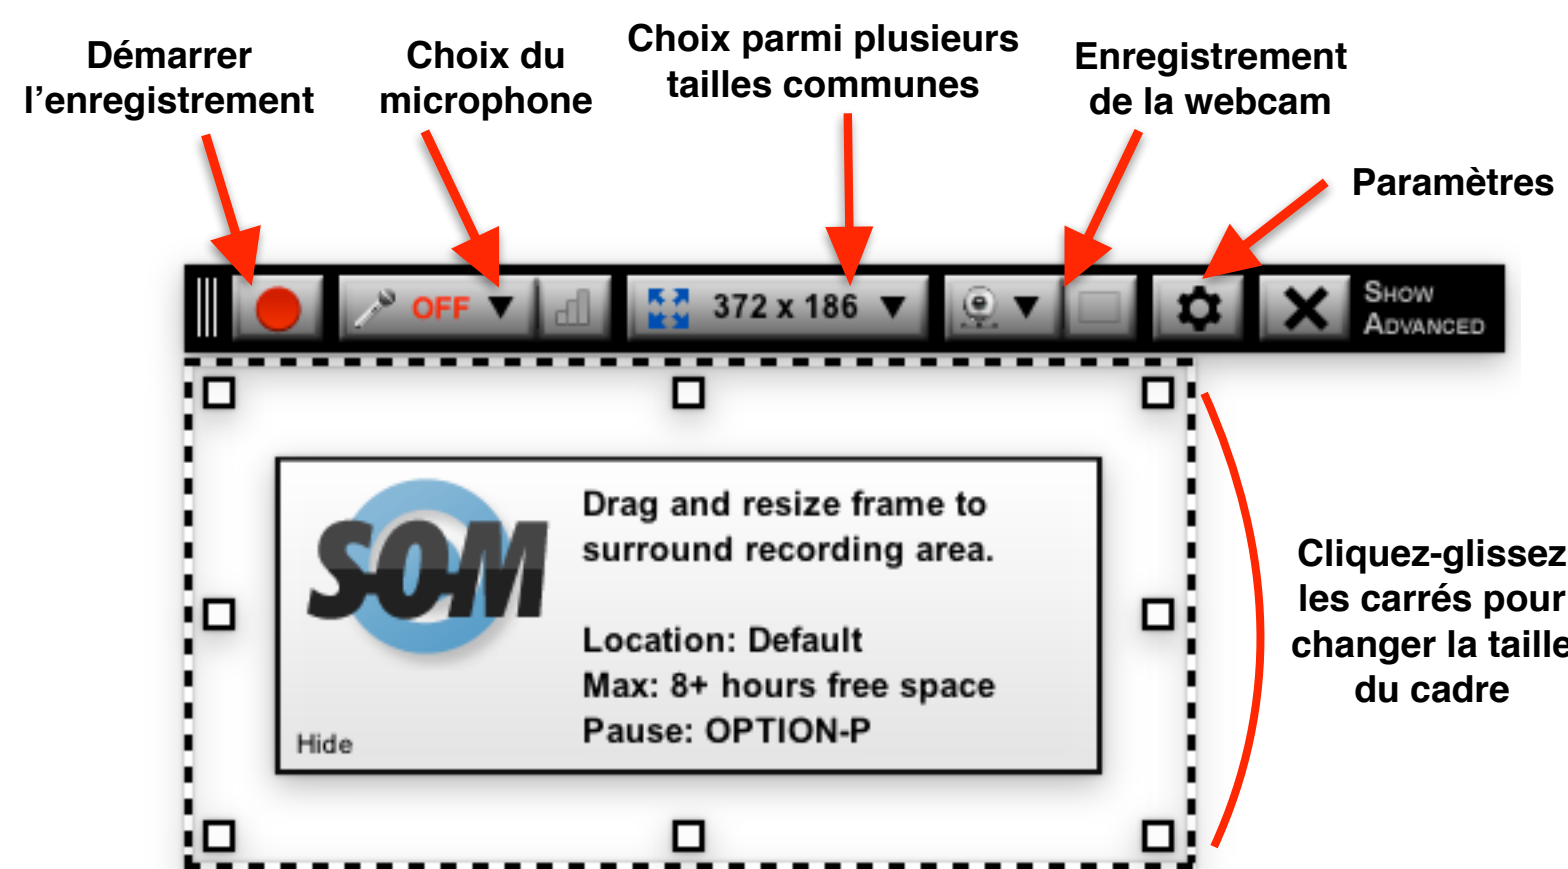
Démarrer l'enregistrement

Choix du microphone

Choix parmi plusieurs tailles communes

Enregistrement de la webcam

Paramètres

OFF

372 x 186

Show Advanced

SOM

Drag and resize frame to surround recording area.

Location: Default
Max: 8+ hours free space
Pause: OPTION-P

Hide

Cliquez-glissez les carrés pour changer la taille du cadre